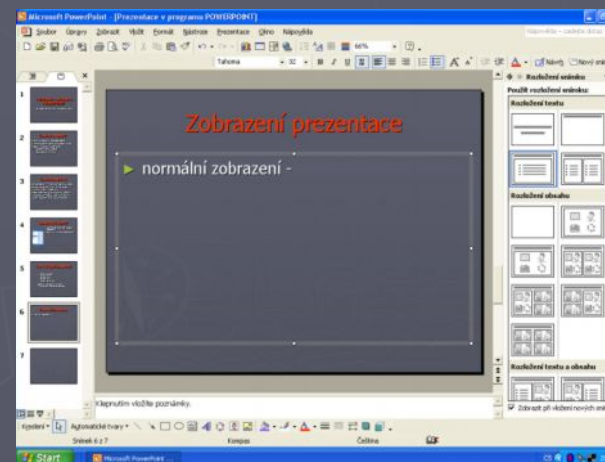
Microsoft PowerPoint - [Prezentace v programu POWERPOINT]

Soubor Úpravy Zobrazit Vložit Formát Nástroje Prezentace Okno Nápověda

Tahoma 32

Rozložení snímku

Použít rozložení snímku:

Rozložení textu

Rozložení obsahu

Rozložení textu a obsahu

Zobrazit při vložení nových snímků

1

2

3

4

5

6

7

Zobrazení prezentace

normální zobrazení -

Klepnutím vložíte poznámky.

Kreslení Automatické tvary

Snímek 6 z 7

Kompas

Čeština

Start

Microsoft PowerPoint